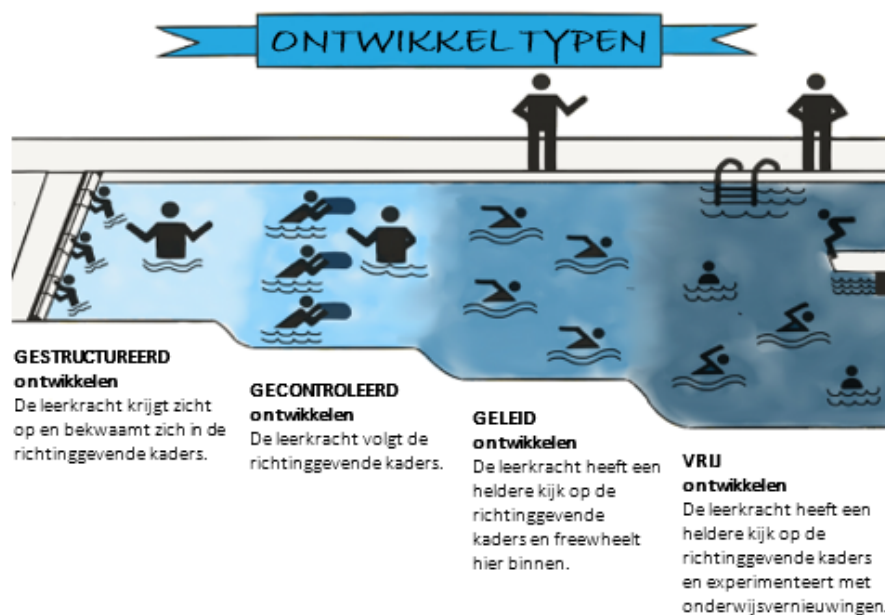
ONTWIKKELTYPEN

GESTRUCTUREERD ontwikkelen
De leerkracht krijgt zicht op en bekwaamt zich in de richtinggevende kaders.

GECONTROLEERD ontwikkelen
De leerkracht volgt de richtinggevende kaders.

GELEID ontwikkelen
De leerkracht heeft een heldere kijk op de richtinggevende kaders en freewheelt hier binnen.

VRIJ ontwikkelen
De leerkracht heeft een heldere kijk op de richtinggevende kaders en experimenteert met onderwijsvernieuwingen.